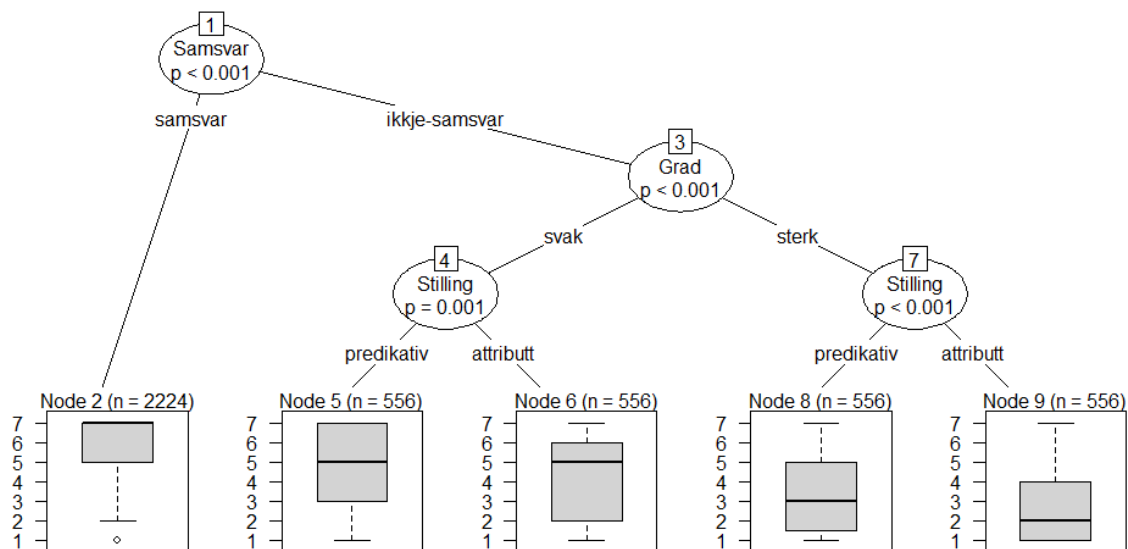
1
Samsvar
p < 0.001

samsvar

ikkje-samsvar

3
Grad
p < 0.001

svak

sterk

4
Stilling
p = 0.001

predikativ

attributt

7
Stilling
p < 0.001

predikativ

attributt

Node 2 (n = 2224)
7
6
5
4
3
2
1

Node 5 (n = 556)
7
6
5
4
3
2
1

Node 6 (n = 556)
7
6
5
4
3
2
1

Node 8 (n = 556)
7
6
5
4
3
2
1

Node 9 (n = 556)
7
6
5
4
3
2
1